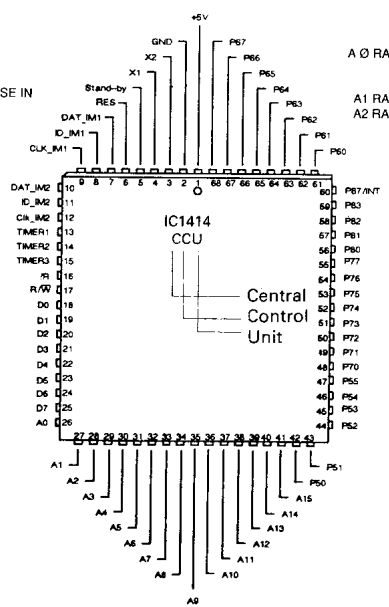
A Ø RA
SE IN
A1 RA
A2 RA

+5V
GND
X2
X1
Stand-by
RES
DAT_IM1
ID_IM1
CLK_IM1
P67
P66
P65
P64
P63
P62
P61
P60

9 8 7 6 5 4 3 2 1 68 67 66 65 64 63 62 61

DAT_IM2 10
ID_IM2 11
Clk_IM2 12
TIMER1 13
TIMER2 14
TIMER3 15
/R 16
R/W 17
D0 18
D1 19
D2 20
D3 21
D4 22
D5 23
D6 24
D7 25
A0 26

60 P87/INT
59 P83
58 P82
57 P81
56 P80
55 P77
54 P76
53 P75
52 P74
51 P73
50 P72
49 P71
48 P70
47 P55
46 P54
45 P53
44 P52

IC1414
CCU
Central
Control
Unit

27 28 29 30 31 32 33 34 35 36 37 38 39 40 41 42 43

A1
A2
A3
A4
A5
A6
A7
A8
A9
A10
A11
A12
A13
A14
A15
P50
P51